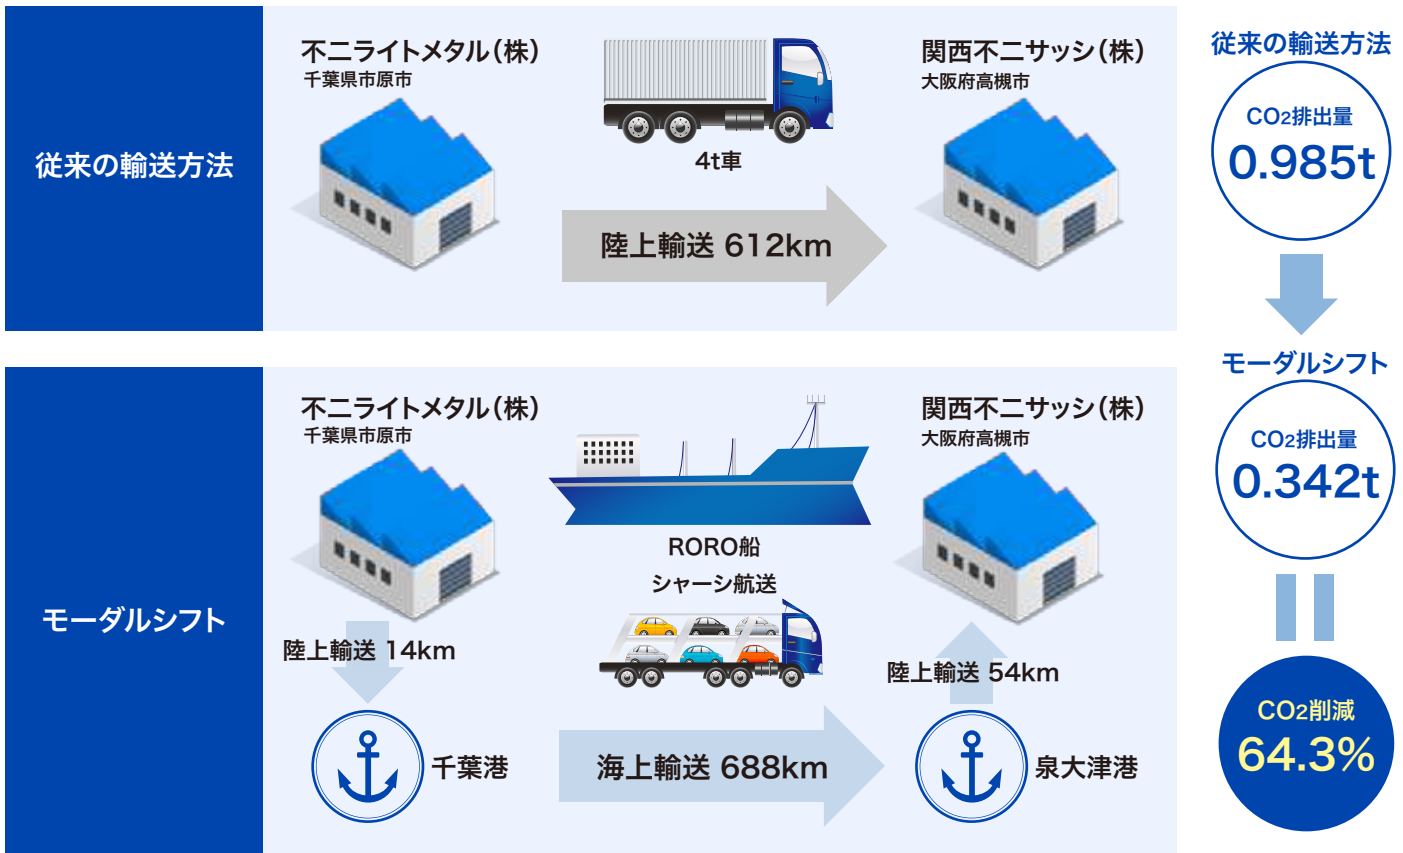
従来の輸送方法

不二ライトメタル(株)
千葉県市原市

4t車

陸上輸送 612km

関西不二サッシ(株)
大阪府高槻市

従来の輸送方法

$CO_2$排出量
0.985t

モーダルシフト

$CO_2$排出量
0.342t

$CO_2$削減
64.3%

モーダルシフト

不二ライトメタル(株)
千葉県市原市

RORO船

シャーシ航送

関西不二サッシ(株)
大阪府高槻市

陸上輸送 14km

陸上輸送 54km

千葉港

海上輸送 688km

泉大津港